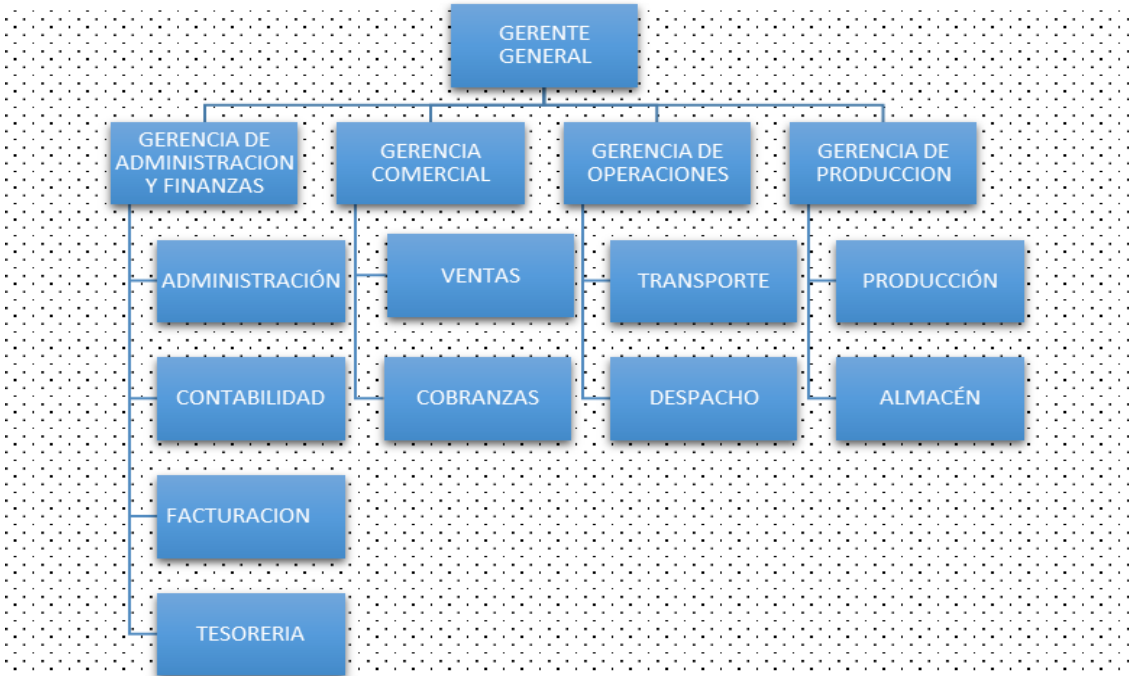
GERENTE GENERAL

GERENCIA DE ADMINISTRACION Y FINANZAS

GERENCIA COMERCIAL

GERENCIA DE OPERACIONES

GERENCIA DE PRODUCCION

ADMINISTRACIÓN

CONTABILIDAD

FACTURACION

TESORERIA

VENTAS

COBRANZAS

TRANSPORTE

DESPACHO

PRODUCCIÓN

ALMACÉN